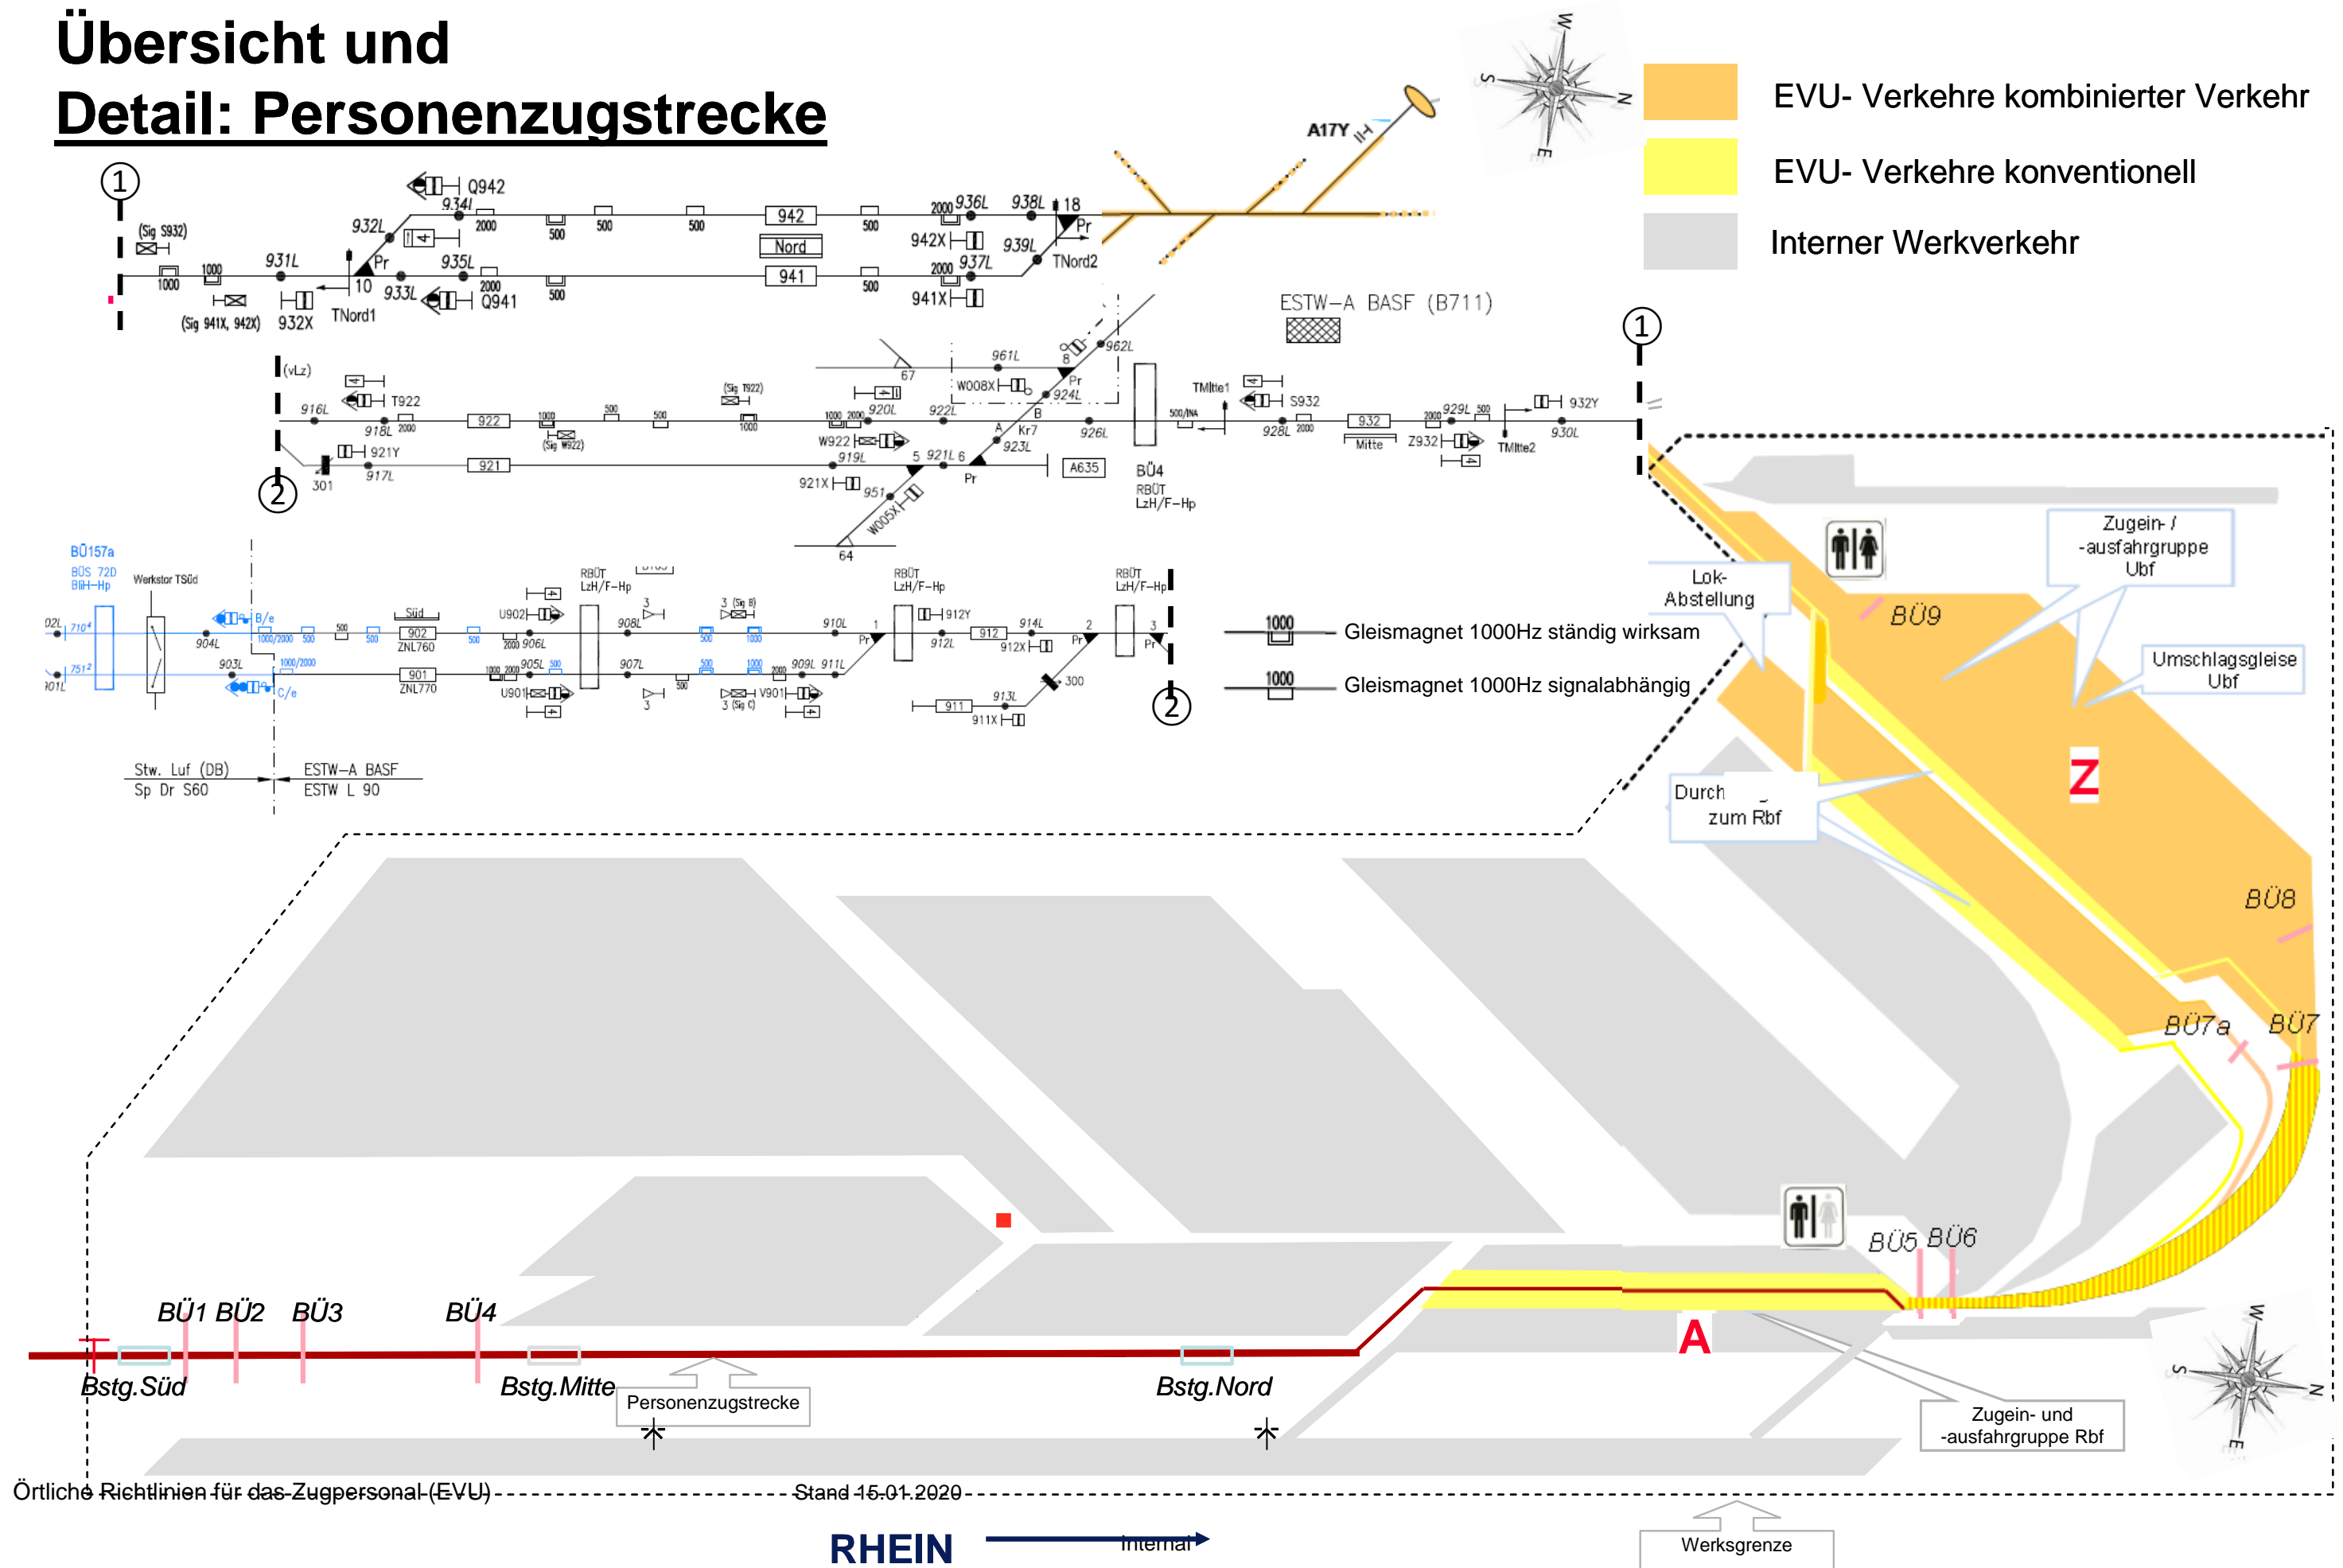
Übersicht und
Detail: Personenzugstrecke

EVU- Verkehre kombinierter Verkehr
EVU- Verkehre konventionell
Interner Werkverkehr

A17Y

①
(Sig S932)
1000 1000
(Sig 941X, 942X) 932X
931L
932L
Q942
934l
2000
500 500 500
942
Nord
941
500
2000 936L 938L 18
942X
939L
Pr
TNord2
2000 937L
941X
Pr
10
TNord1
933L
935L
2000
Q941
500

ESTW-A BASF (B711)

①

(vLz)
916L
T922
918L 2000
921Y
301
②
917L
922
921
1000
500 500
(Sig W922)
1000
(Sig T922)
67
1000 2000 920L
W922
919L
922L
W008X
961L
8
962L
Pr
924L
B
A
Kr7
923L
926L
5 921L 6
921X
951
W005X
64
Pr
A635
BÜ4
RBÜT
LzH/F-Hp
TMitte1
S932
500/INA
928L 2000
932
Mitte
Z932
929L 500
TMitte2
932Y
930L

BÜ157a
BÜS 72D
BliH-Hp
Werkstor TSüd
02L 710
751
01L
904L
903L
B/e
C/e
1000/2000
500
500
500
Süd
902
ZNL760
901
ZNL770
U902
2000 906L
905L 500
U901
RBÜT
LzH/F-Hp
908L
3
907L
3
3 (Sig B)
500 1000
500 1000
V901
3 (Sig C)
910L
1000 2000 909L 911L
Pr 1
RBÜT
LzH/F-Hp
912Y
912L
912
912X
914L
2
Pr
300
913L
911
911X
RBÜT
LzH/F-Hp
3
Pr
②

Stw. Luf (DB)
Sp Dr S60
ESTW-A BASF
ESTW L 90

1000 Gleismagnet 1000Hz ständig wirksam
1000 Gleismagnet 1000Hz signalabhängig

Lok-Abstellung
BÜ9
Zugein- / -ausfahrgruppe Ubf
Umschlagsgleise Ubf
Z
Durch zum Rbf
BÜ8
BÜ7a
BÜ7
BÜ5 BÜ6
A

BÜ1 BÜ2 BÜ3 BÜ4
Bstg.Süd
Bstg.Mitte
Personenzugstrecke
Bstg.Nord
Zugein- und -ausfahrgruppe Rbf

Örtliche Richtlinien für das Zugpersonal (EVU)
Stand 15.01.2020
RHEIN
Internal
Werksgrenze